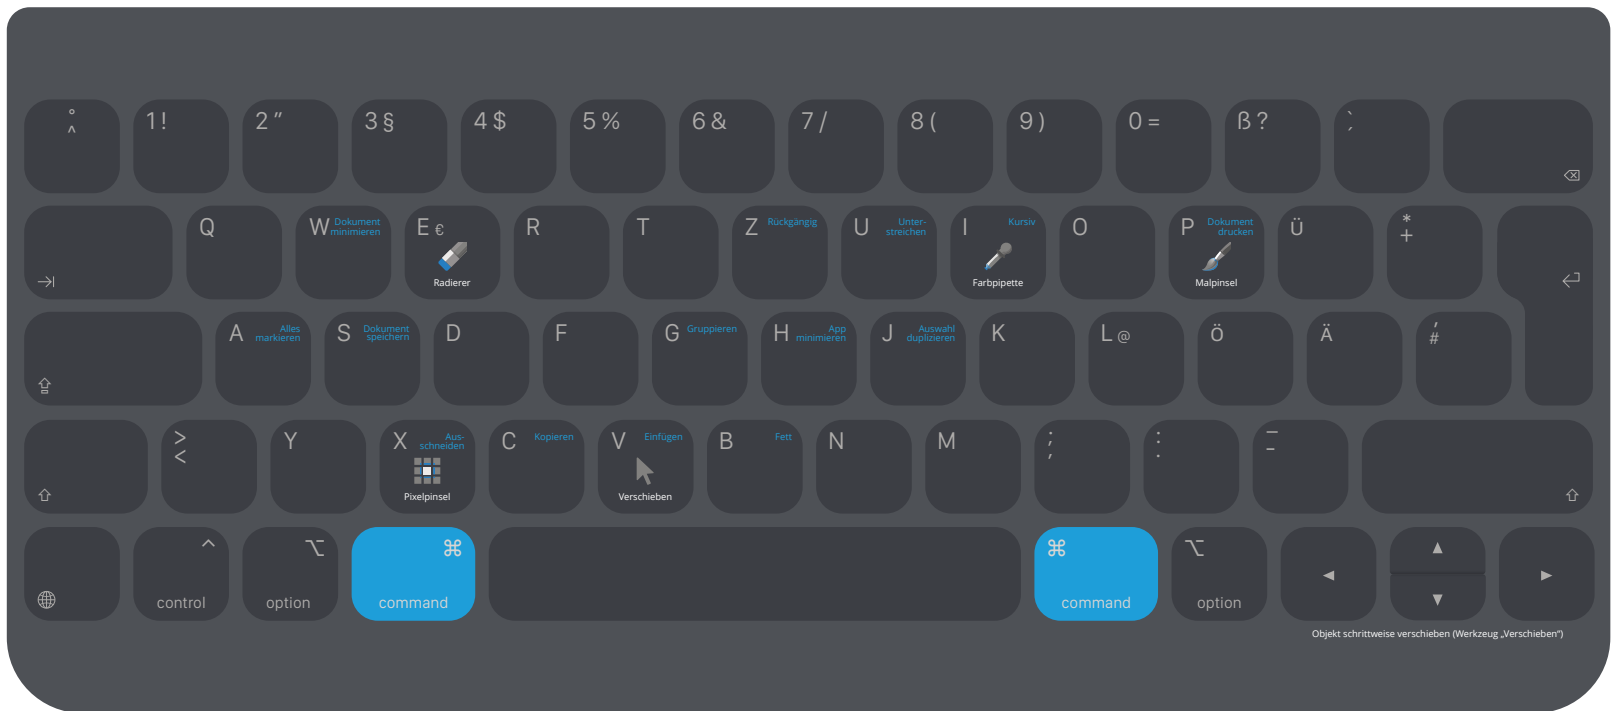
° ^ 1 ! 2 " 3 § 4 $ 5 % 6 & 7 / 8 ( 9 ) 0 = ß ? `
⌫

⇥ Q W Dokument minimieren E € Radierer R T Z Rückgängig U Unterstreichen I Kursiv Farbpipette O P Dokument drucken Malpinsel Ü * + ↩

⇪ A Alles markieren S Dokument speichern D F G Gruppieren H App minimieren J Auswahl duplizieren K L @ Ö Ä ' #

⇧ > < Y X Ausschneiden Pixelpinsel C Kopieren V Einfügen Verschieben B Fett N M ; , : . _ - ⇧

control option ⌘ command ⌘ command ⌥ option ◀ ▲ ▼ ▶

Objekt schrittweise verschieben (Werkzeug „Verschieben")